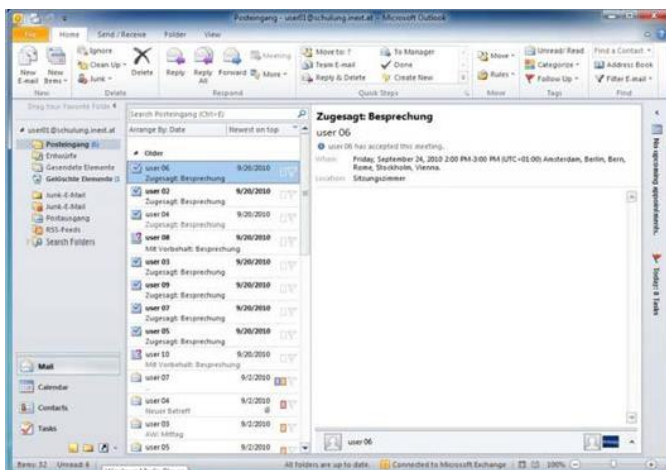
Posteingang - user01@schulung.inest.at - Microsoft Outlook

File Home Send / Receive Folder View

Ignore Clean Up Junk Delete New E-mail New Items Delete Reply Reply All Forward More Meeting Respond Move to: ? Team E-mail Reply & Delete To Manager Done Create New Quick Steps Move Rules Move Unread/ Read Categorize Follow Up Tags Find a Contact Address Book Filter E-mail Find

Drag Your Favorite Folders

user01@schulung.inest.at
Posteingang (6)
Entwürfe
Gesendete Elemente
Gelöschte Elemente (1)
Junk-E-Mail
Junk-E-Mail
Postausgang
RSS-Feeds
Search Folders

Mail
Calendar
Contacts
Tasks

Search Posteingang (Ctrl+E)
Arrange By: Date Newest on top
Older
user 06 9/20/2010 Zugesagt: Besprechung
user 02 9/20/2010 Zugesagt: Besprechung
user 04 9/20/2010 Zugesagt: Besprechung
user 08 9/20/2010 Mit Vorbehalt: Besprechung
user 03 9/20/2010 Zugesagt: Besprechung
user 09 9/20/2010 Zugesagt: Besprechung
user 07 9/20/2010 Zugesagt: Besprechung
user 05 9/20/2010 Zugesagt: Besprechung
user 10 9/20/2010 Mit Vorbehalt: Besprechung
user 07 9/2/2010
user 04 9/2/2010 Neuer Betreff
user 03 9/2/2010 Mittag
user 05 9/2/2010

Zugesagt: Besprechung
user 06
user 06 has accepted this meeting.
When: Friday, September 24, 2010 2:00 PM-3:00 PM (UTC+01:00) Amsterdam, Berlin, Bern, Rome, Stockholm, Vienna.
Location: Sitzungszimmer

user 06

No upcoming appointments.
Today: 0 Tasks

Items: 32 Unread: 6 All folders are up to date. Connected to Microsoft Exchange 100%